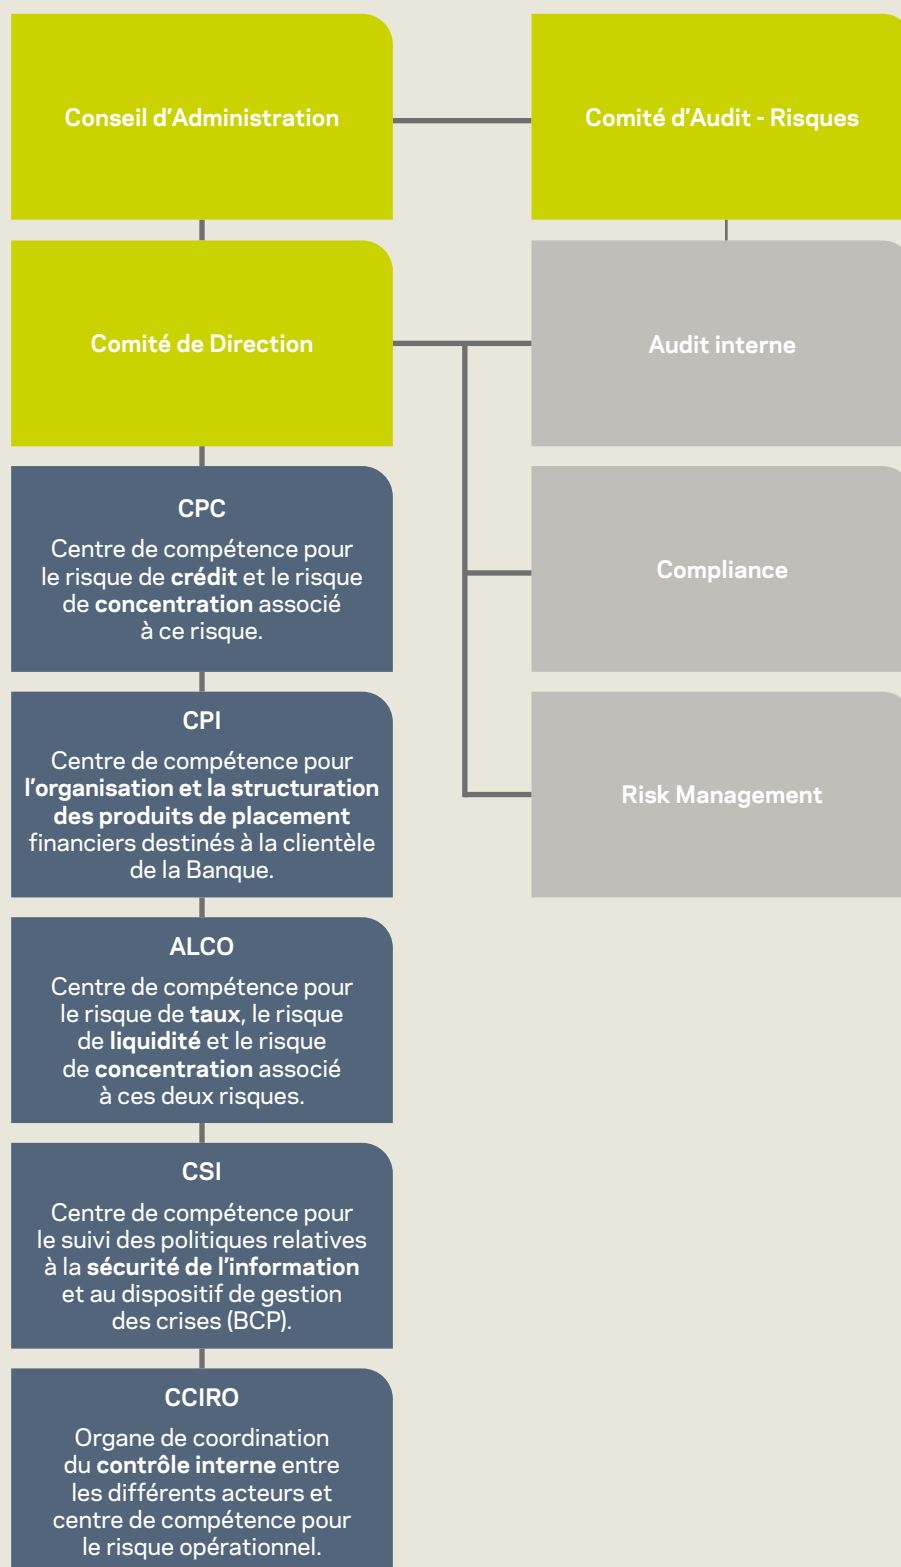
Conseil d'Administration

Comité d'Audit - Risques

Comité de Direction

Audit interne

CPC

Centre de compétence pour le risque de crédit et le risque de concentration associé à ce risque.

Compliance

CPI

Centre de compétence pour l'organisation et la structuration des produits de placement financiers destinés à la clientèle de la Banque.

Risk Management

ALCO

Centre de compétence pour le risque de taux, le risque de liquidité et le risque de concentration associé à ces deux risques.

CSI

Centre de compétence pour le suivi des politiques relatives à la sécurité de l'information et au dispositif de gestion des crises (BCP).

CCIRO

Organe de coordination du contrôle interne entre les différents acteurs et centre de compétence pour le risque opérationnel.